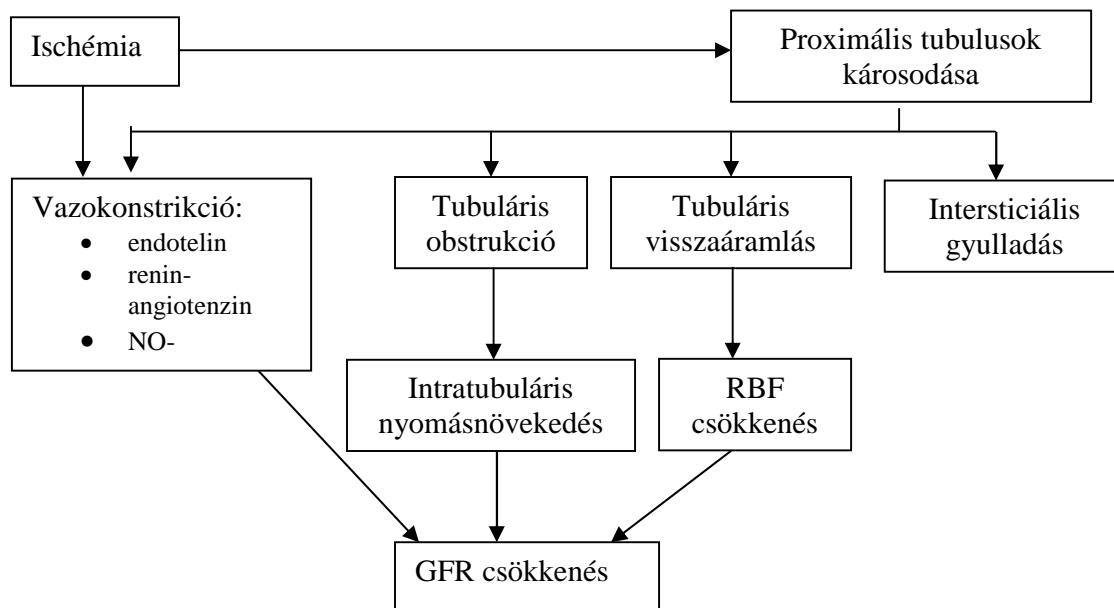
Ischémia

Proximális tubulusok károsodása

Vazokonstrikció:
- endotelin
- renin-angiotenzin
- NO-

Tubuláris obstrukció

Tubuláris visszaáramlás

Intersticiális gyulladás

Intratubuláris nyomásnövekedés

RBF csökkenés

GFR csökkenés